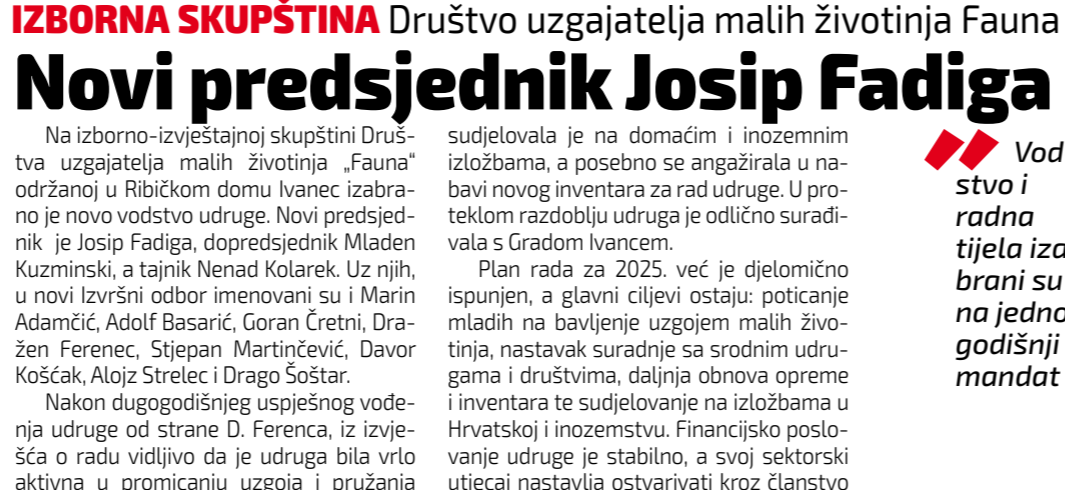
IZBORNA SKUPŠTINA Društvo uzgajatelja malih životinja Fauna

Novi predsjednik Josip Fadiga

Na izborno-izvještajnoj skupštini Društva uzgajatelja malih životinja „Fauna“ održanoj u Ribičkom domu Ivanec izabrano je novo vodstvo udruge. Novi predsjednik je Josip Fadiga, dopredsjednik Mladen Kuzminski, a tajnik Nenad Kolarek. Uz njih, u novi Izvršni odbor imenovani su i Marin Adamčić, Adolf Basarić, Goran Čretni, Dražen Ferenec, Stjepan Martinčević, Davor Koščak, Alojz Strelec i Drago Šoštar.

Nakon dugogodišnjeg uspješnog vođenja udruge od strane D. Ferenca, iz izvješća o radu vidljivo da je udruga bila vrlo aktivna u promicanju uzgoja i pružanja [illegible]

sudjelovala je na domaćim i inozemnim izložbama, a posebno se angažirala u nabavi novog inventara za rad udruge. U proteklom razdoblju udruga je odlično surađivala s Gradom Ivancem.

Plan rada za 2025. već je djelomično ispunjen, a glavni ciljevi ostaju: poticanje mladih na bavljenje uzgojem malih životinja, nastavak suradnje sa srodnim udrugama i društvima, daljnja obnova opreme i inventara te sudjelovanje na izložbama u Hrvatskoj i inozemstvu. Financijsko poslovanje udruge je stabilno, a svoj sektorski utjecaj nastavlja ostvarivati kroz članstvo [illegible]

Vod stvo i radna tijela iza brani su na jedno godišnji mandat